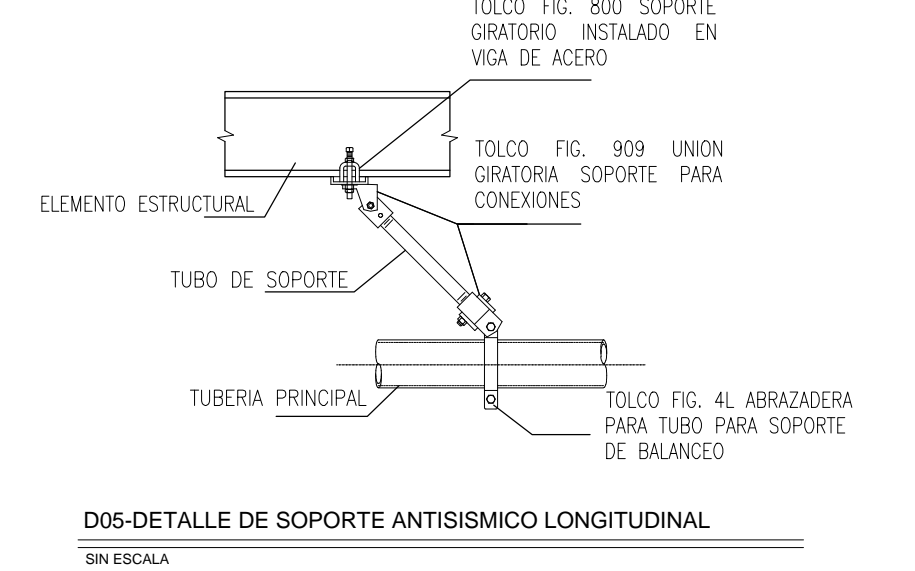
TOLCO FIG. 800 SOPORTE GIRATORIO INSTALADO EN VIGA DE ACERO

TOLCO FIG. 909 UNION GIRATORIA SOPORTE PARA CONEXIONES

ELEMENTO ESTRUCTURAL

TUBO DE SOPORTE

TUBERIA PRINCIPAL

TOLCO FIG. 4L ABRAZADERA PARA TUBO PARA SOPORTE DE BALANCEO

D05-DETALLE DE SOPORTE ANTISISMICO LONGITUDINAL

SIN ESCALA